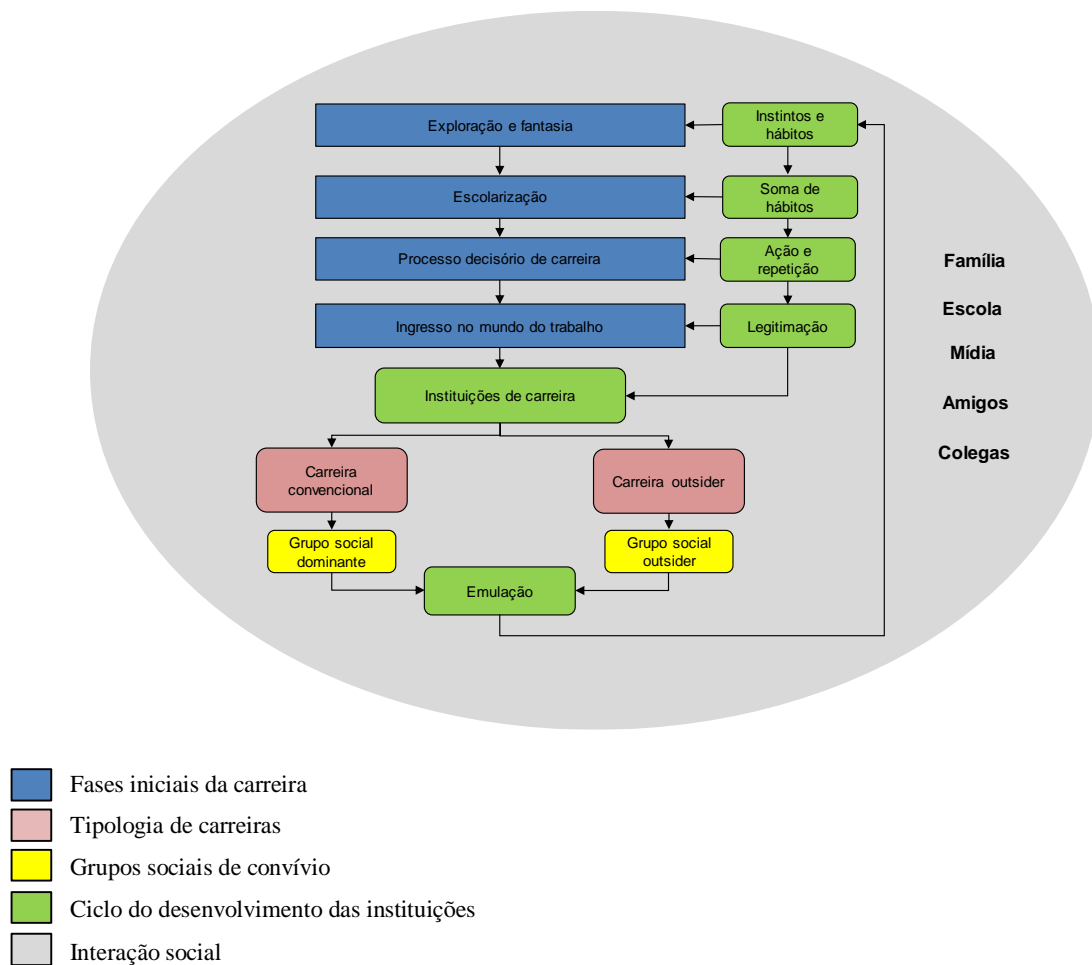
Exploração e fantasia

Instintos e hábitos

Escolarização

Soma de hábitos

Processo decisório de carreira

Ação e repetição

Ingresso no mundo do trabalho

Legitimação

Instituições de carreira

Carreira convencional

Carreira outsider

Grupo social dominante

Grupo social outsider

Emulação

Família

Escola

Mídia

Amigos

Colegas

Fases iniciais da carreira

Tipologia de carreiras

Grupos sociais de convívio

Ciclo do desenvolvimento das instituições

Interação social